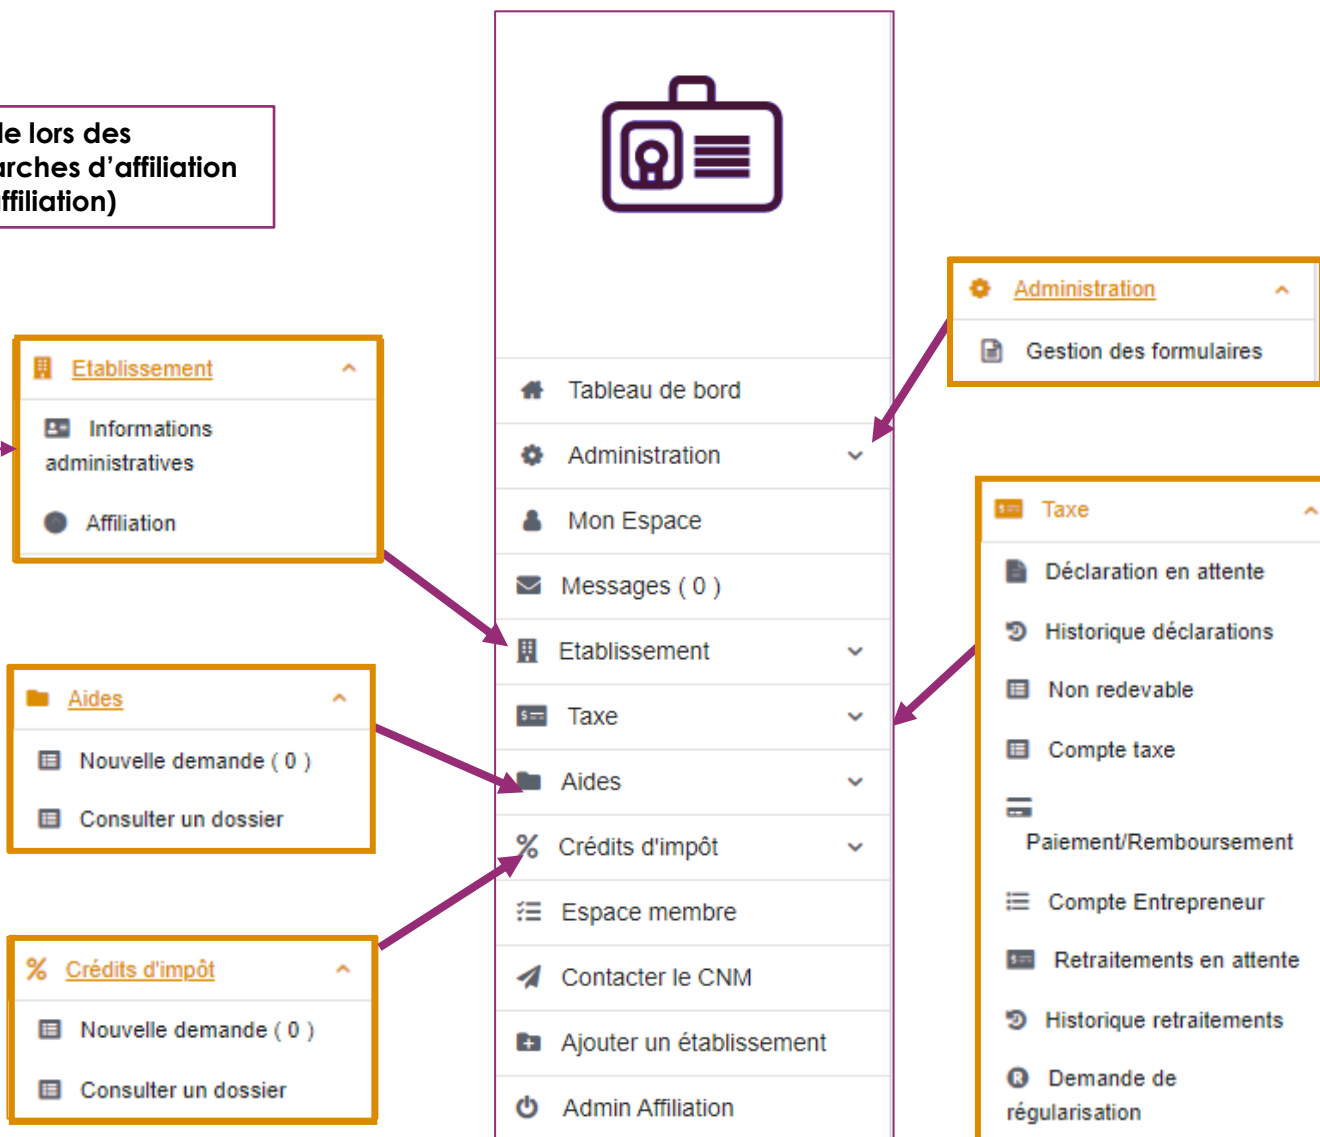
le lors des
arches d'affiliation
ffiliation)

Etablissement

Informations administratives

Affiliation

Aides

Nouvelle demande ( 0 )

Consulter un dossier

Crédits d'impôt

Nouvelle demande ( 0 )

Consulter un dossier

Tableau de bord

Administration

Mon Espace

Messages ( 0 )

Etablissement

Taxe

Aides

Crédits d'impôt

Espace membre

Contacter le CNM

Ajouter un établissement

Admin Affiliation

Administration

Gestion des formulaires

Taxe

Déclaration en attente

Historique déclarations

Non redevable

Compte taxe

Paiement/Remboursement

Compte Entrepreneur

Retraitements en attente

Historique retraitements

Demande de régularisation